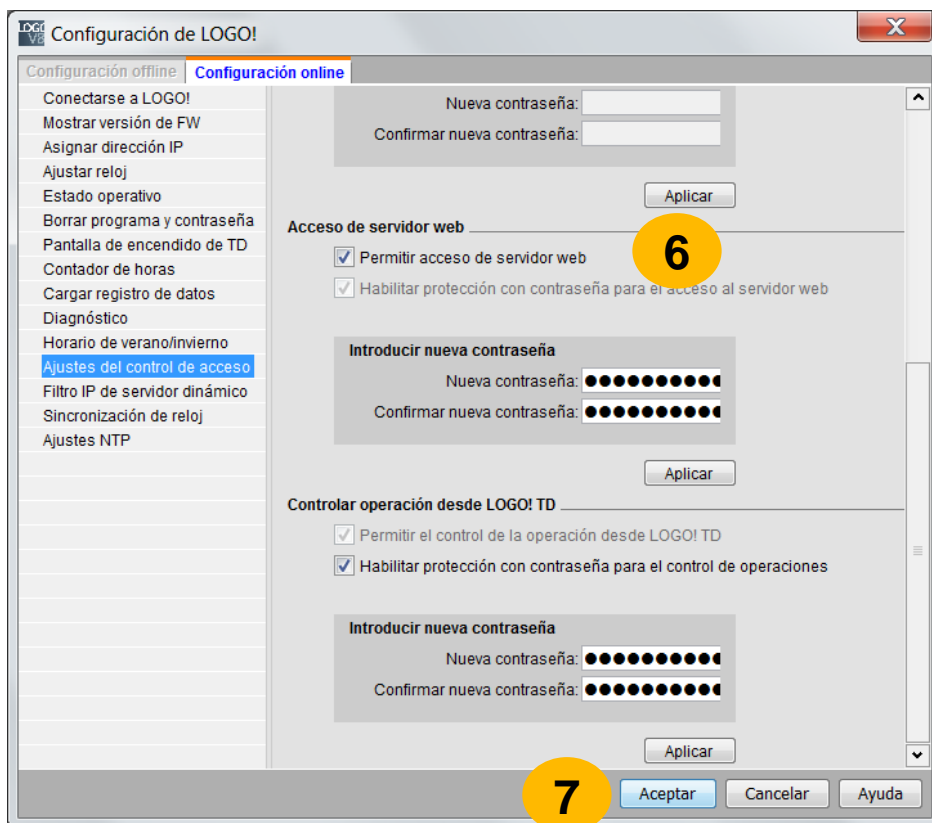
Configuración de LOGO!

Configuración offline
Configuración online

Conectarse a LOGO!
Mostrar versión de FW
Asignar dirección IP
Ajustar reloj
Estado operativo
Borrar programa y contraseña
Pantalla de encendido de TD
Contador de horas
Cargar registro de datos
Diagnóstico
Horario de verano/invierno
Ajustes del control de acceso
Filtro IP de servidor dinámico
Sincronización de reloj
Ajustes NTP

Nueva contraseña:
Confirmar nueva contraseña:

Aplicar

Acceso de servidor web

Permitir acceso de servidor web

6

Habilitar protección con contraseña para el acceso al servidor web

Introducir nueva contraseña
Nueva contraseña: ●●●●●●●●●●
Confirmar nueva contraseña: ●●●●●●●●●●

Aplicar

Controlar operación desde LOGO! TD

Permitir el control de la operación desde LOGO! TD
Habilitar protección con contraseña para el control de operaciones

Introducir nueva contraseña
Nueva contraseña: ●●●●●●●●●●
Confirmar nueva contraseña: ●●●●●●●●●●

Aplicar

7

Aceptar
Cancelar
Ayuda